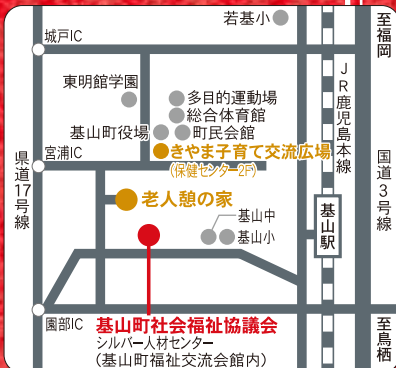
若基小
至福岡
城戸IC
東明館学園
多目的運動場
総合体育館
基山町役場
町民会館
JR鹿児島本線
宮浦IC
きやま子育て交流広場
(保健センター2F)
県道17号線
国道3号線
老人憩の家
基山中
基山小
基山駅
園部IC
基山町社会福祉協議会
シルバー人材センター
(基山町福祉交流会館内)
至鳥栖